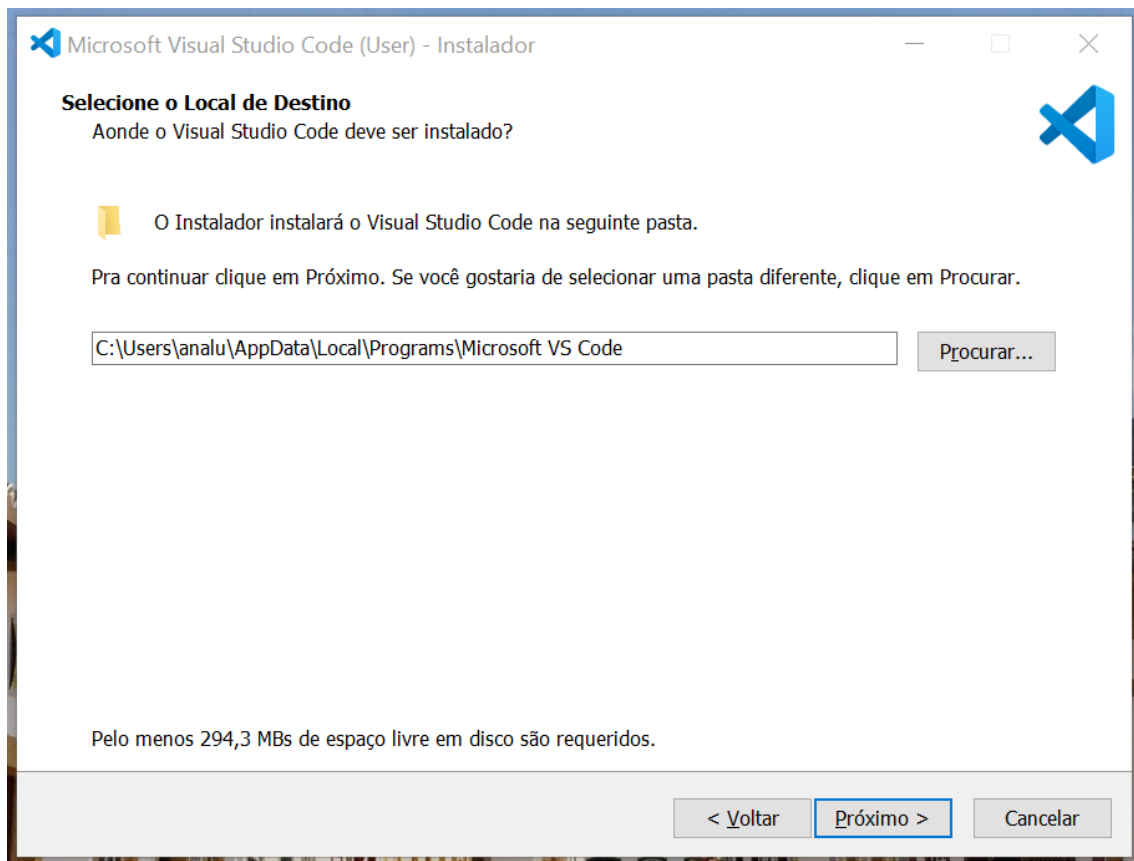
Microsoft Visual Studio Code (User) - Instalador

Selecione o Local de Destino
Aonde o Visual Studio Code deve ser instalado?

O Instalador instalará o Visual Studio Code na seguinte pasta.

Pra continuar clique em Próximo. Se você gostaria de selecionar uma pasta diferente, clique em Procurar.

C:\Users\analu\AppData\Local\Programs\Microsoft VS Code

Procurar...

Pelo menos 294,3 MBs de espaço livre em disco são requeridos.

< Voltar

Próximo >

Cancelar